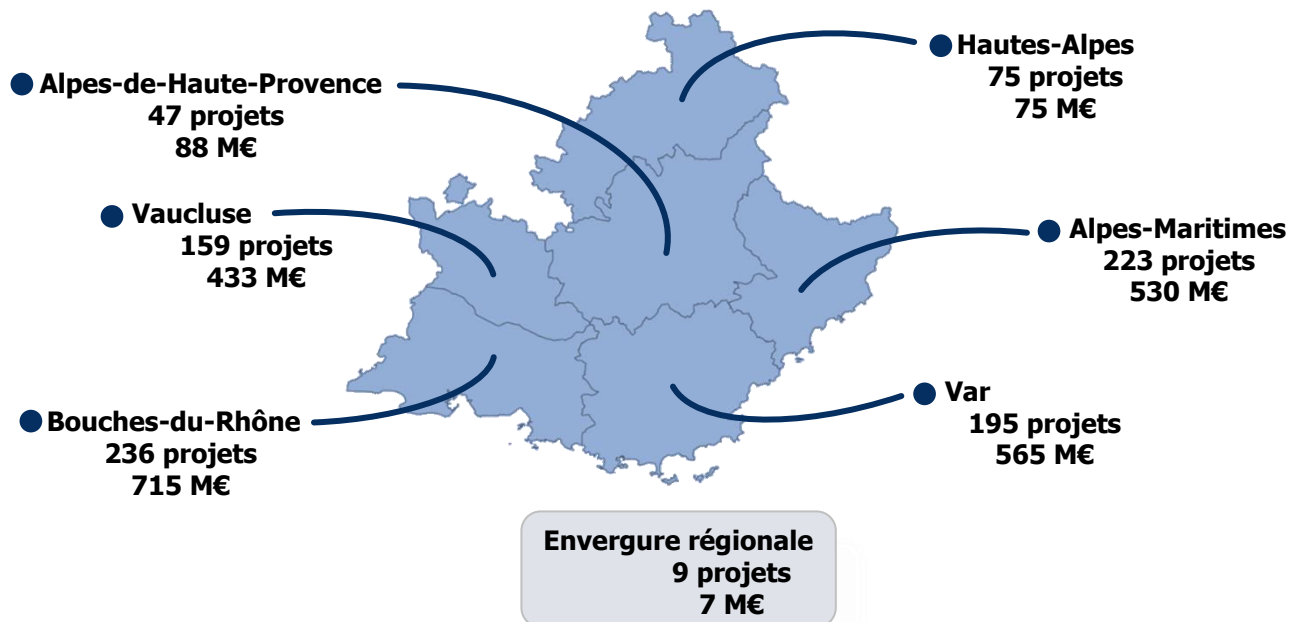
Hautes-Alpes
75 projets
75 M€

Alpes-de-Haute-Provence
47 projets
88 M€

Vaucluse
159 projets
433 M€

Alpes-Maritimes
223 projets
530 M€

Var
195 projets
565 M€

Bouches-du-Rhône
236 projets
715 M€

Envergure régionale
9 projets
7 M€